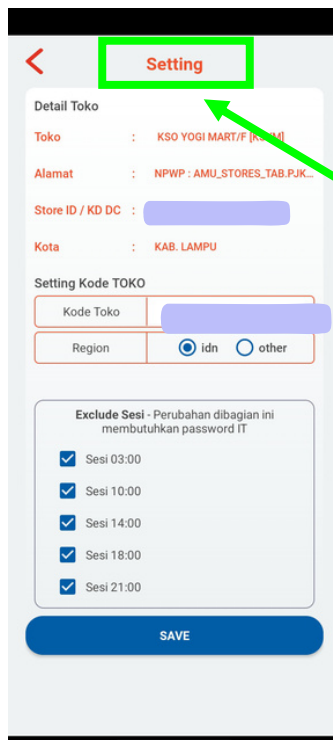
Setting

Detail Toko

Toko : KSO YOGI MART/F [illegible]

Alamat : NPWP : AMU_STORES_TAB.PJK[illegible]

Store ID / KD DC :

Kota : KAB. LAMPU

Setting Kode TOKO

Kode Toko

Region idn other

Exclude Sesi - Perubahan dibagian ini membutuhkan password IT

Sesi 03:00

Sesi 10:00

Sesi 14:00

Sesi 18:00

Sesi 21:00

SAVE